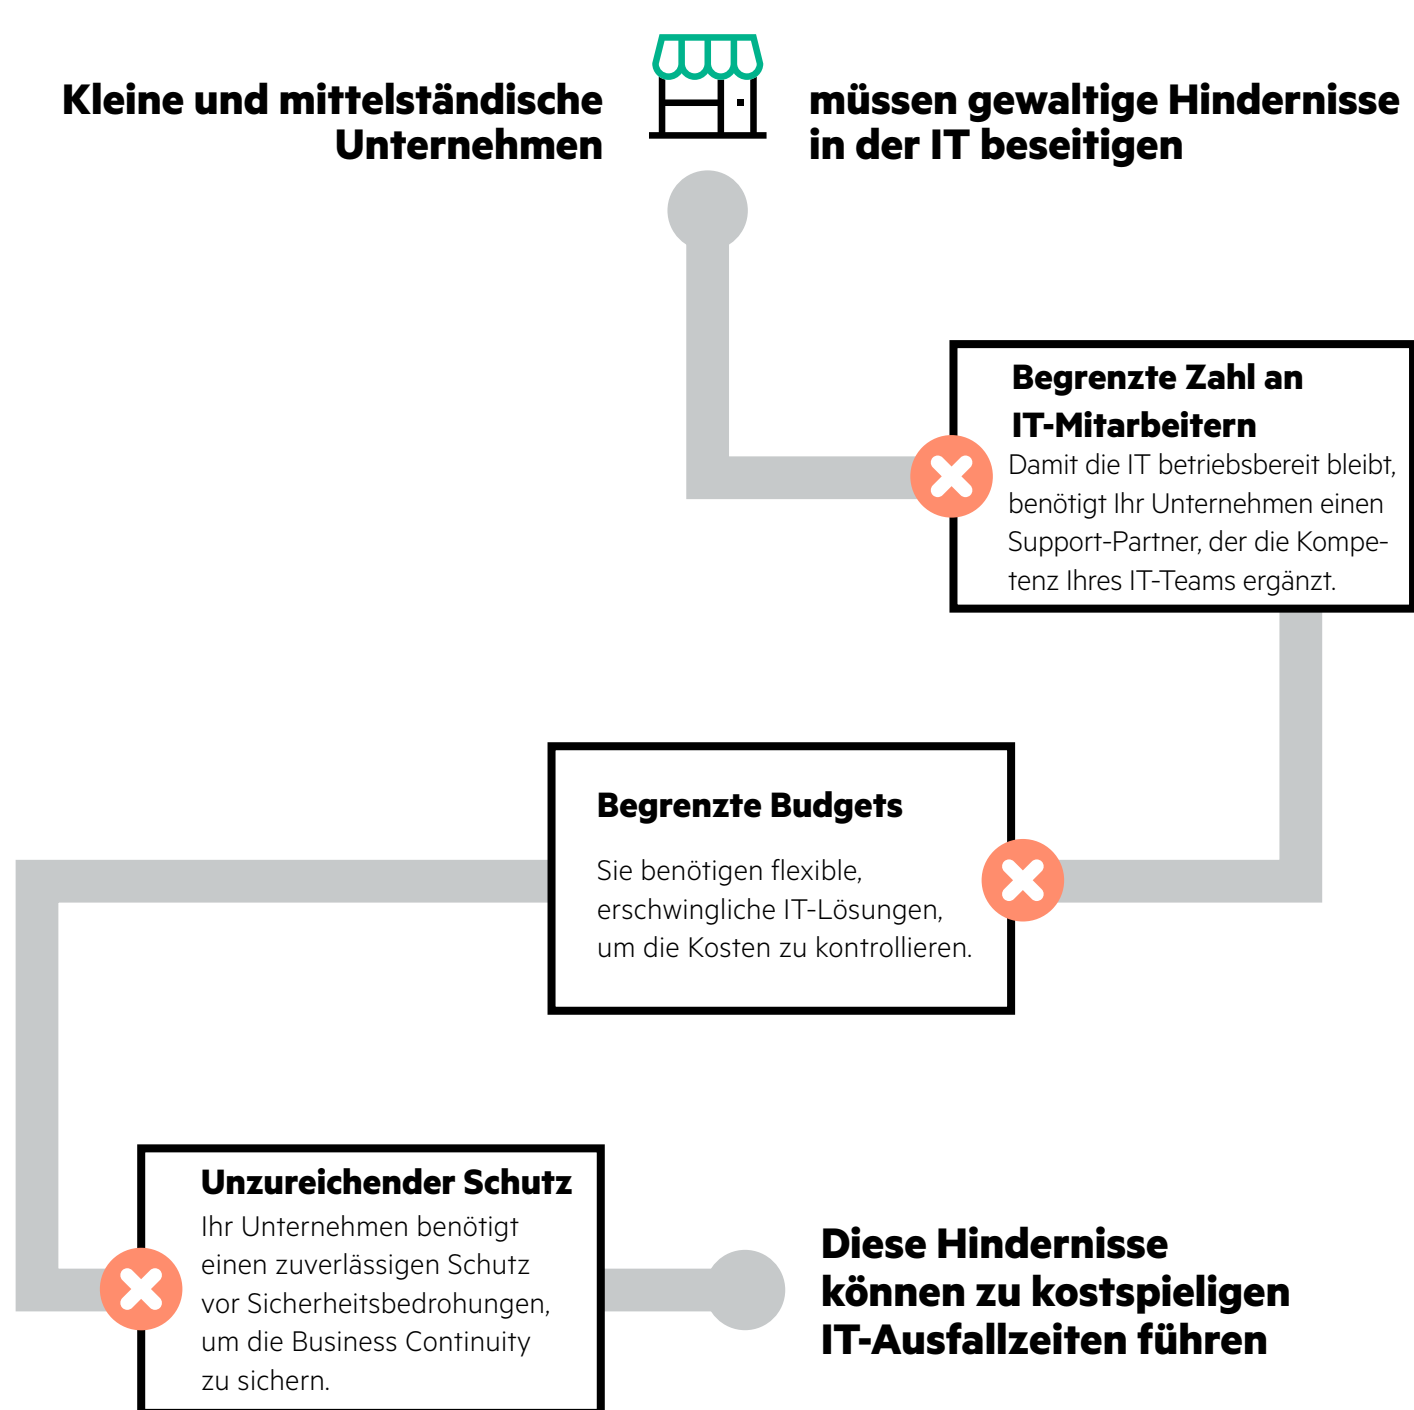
Kleine und mittelständische Unternehmen

müssen gewaltige Hindernisse in der IT beseitigen

Begrenzte Zahl an IT-Mitarbeitern

Damit die IT betriebsbereit bleibt, benötigt Ihr Unternehmen einen Support-Partner, der die Kompetenz Ihres IT-Teams ergänzt.

Begrenzte Budgets

Sie benötigen flexible, erschwingliche IT-Lösungen, um die Kosten zu kontrollieren.

Unzureichender Schutz

Ihr Unternehmen benötigt einen zuverlässigen Schutz vor Sicherheitsbedrohungen, um die Business Continuity zu sichern.

Diese Hindernisse können zu kostspieligen IT-Ausfallzeiten führen